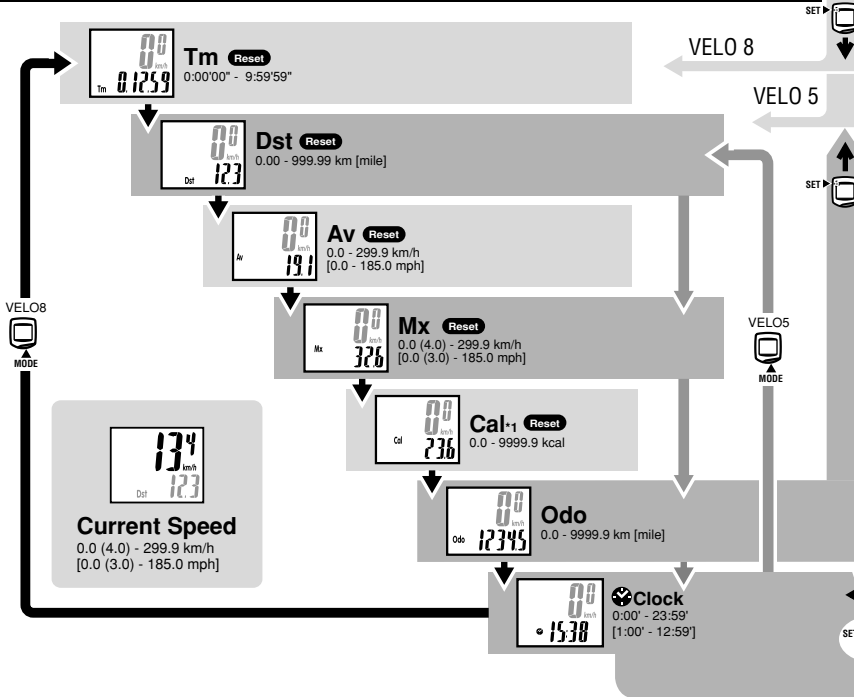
SET

VELO 8

VELO 5

SET

Tm Reset
0:00'00" - 9:59'59"

Tm 0.12.59

Dst Reset
0.00 - 999.99 km [mile]

Dst 12.3

Av Reset
0.0 - 299.9 km/h
[0.0 - 185.0 mph]

Av 19.1

VELO8
MODE

Mx Reset
0.0 (4.0) - 299.9 km/h
[0.0 (3.0) - 185.0 mph]

Mx 32.6

VELO5
MODE

Cal*1 Reset
0.0 - 9999.9 kcal

Cal 23.6

13.4 km/h
Dst 12.3

Current Speed
0.0 (4.0) - 299.9 km/h
[0.0 (3.0) - 185.0 mph]

Odo
0.0 - 9999.9 km [mile]

Odo 12345

Clock
0:00' - 23:59'
[1:00' - 12:59']

15:38

SET